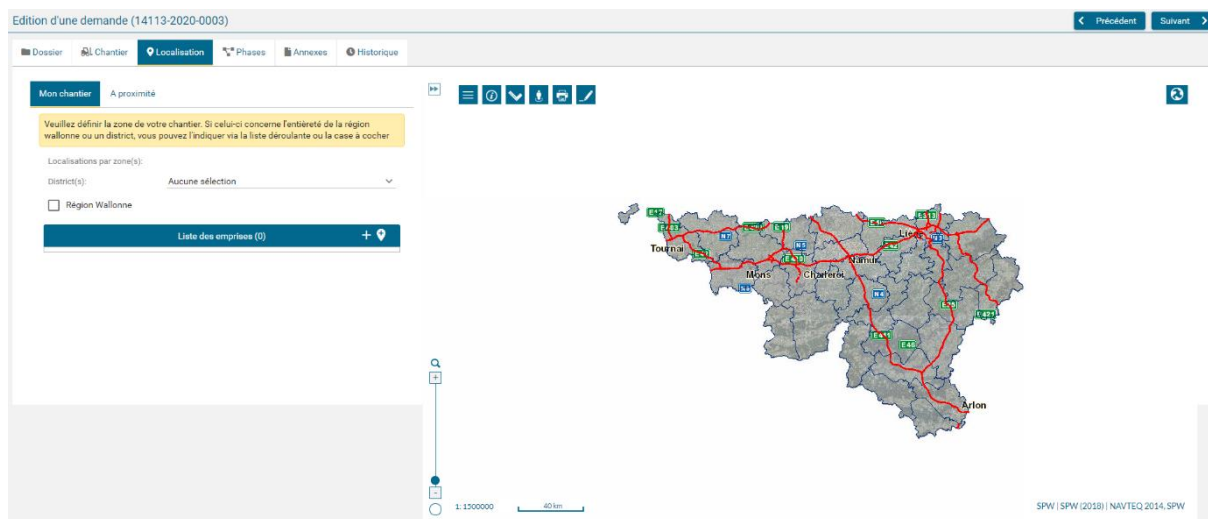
Edition d'une demande (14113-2020-0003)

Précédent Suivant

Dossier Chantier Localisation Phases Annexes Historique

Mon chantier A proximité

Veuillez définir la zone de votre chantier. Si celui-ci concerne l'entièreté de la région wallonne ou un district, vous pouvez l'indiquer via la liste déroulante ou la case à cocher

Localisations par zone(s):

District(s): Aucune sélection

Région Wallonne

Liste des emprises (0)

Tournai Mons Charleroi Namur Liège Arlon

E42 E403 E429 E19 N5 E420 N4 E411 E46 E25 E40 E313 N63

1: 1500000 40 km

SPW | SPW (2018) | NAVTEQ 2014, SPW